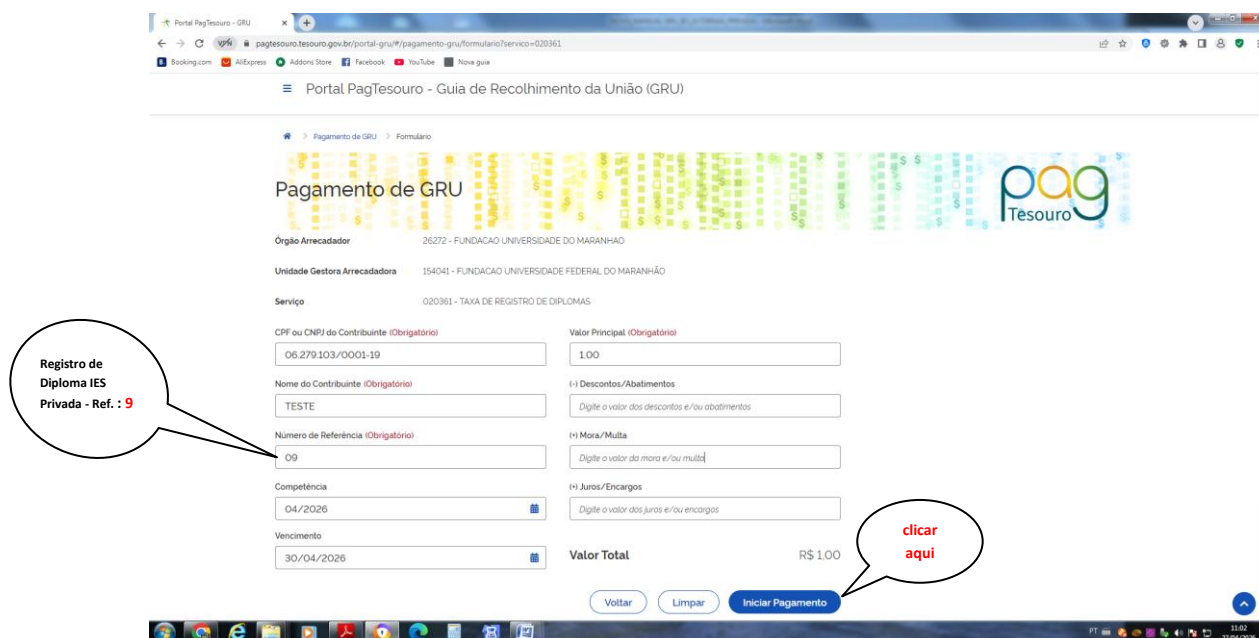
Portal PagTesouro - GRU

pagtesouro.tesouro.gov.br/portal-gru/#/pagamento-gru/formulario?servico=020361

Booking.com AliExpress Addons Store Facebook YouTube Nova guia

≡ Portal PagTesouro - Guia de Recolhimento da União (GRU)

Pagamento de GRU > Formulario

Pagamento de GRU

pag Tesouro

Órgão Arrecadador 26272 - FUNDACAO UNIVERSIDADE DO MARANHAO

Unidade Gestora Arrecadadora 154041 - FUNDACAO UNIVERSIDADE FEDERAL DO MARANHÃO

Serviço 020361 - TAXA DE REGISTRO DE DIPLOMAS

CPF ou CNPJ do Contribuinte (Obrigatório)
06.279.103/0001-19

Valor Principal (Obrigatório)
1,00

Nome do Contribuinte (Obrigatório)
TESTE

(-) Descontos/Abatimentos
Digite o valor dos descontos e/ou abatimentos

Número de Referência (Obrigatório)
09

(+) Mora/Multa
Digite o valor da mora e/ou multa

Competência
04/2026

(+) Juros/Encargos
Digite o valor dos juros e/ou encargos

Vencimento
30/04/2026

Valor Total R$ 1,00

Registro de Diploma IES Privada - Ref. : 9

clicar aqui

Voltar Limpar Iniciar Pagamento

PT 11:02